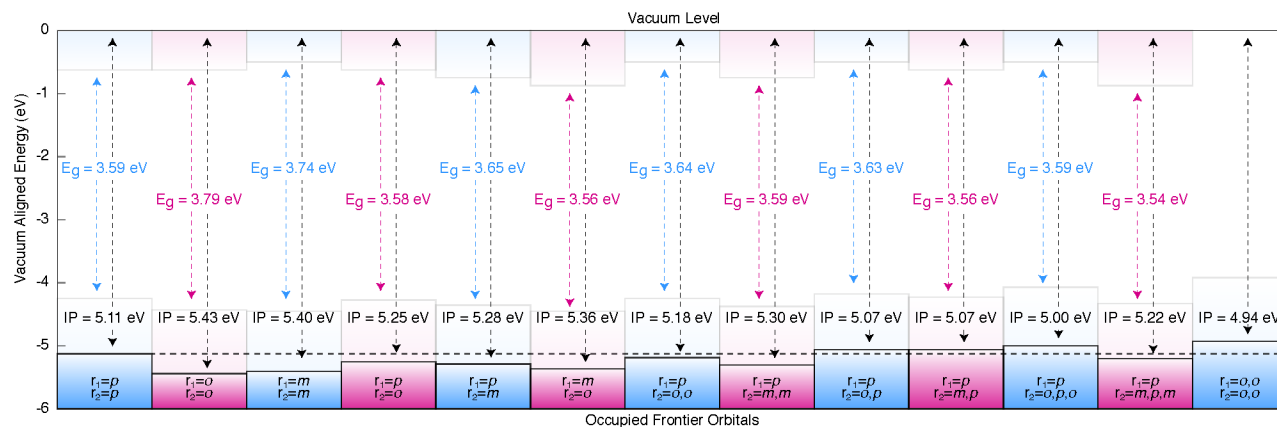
Vacuum Level

Vacuum Aligned Energy (eV)

0
-1
-2
-3
-4
-5
-6

$E_g$ = 3.59 eV
$E_g$ = 3.79 eV
$E_g$ = 3.74 eV
$E_g$ = 3.58 eV
$E_g$ = 3.65 eV
$E_g$ = 3.56 eV
$E_g$ = 3.64 eV
$E_g$ = 3.59 eV
$E_g$ = 3.63 eV
$E_g$ = 3.56 eV
$E_g$ = 3.59 eV
$E_g$ = 3.54 eV

IP = 5.11 eV
IP = 5.43 eV
IP = 5.40 eV
IP = 5.25 eV
IP = 5.28 eV
IP = 5.36 eV
IP = 5.18 eV
IP = 5.30 eV
IP = 5.07 eV
IP = 5.07 eV
IP = 5.00 eV
IP = 5.22 eV
IP = 4.94 eV

$r_1$=$p$ $r_2$=$p$
$r_1$=$o$ $r_2$=$o$
$r_1$=$m$ $r_2$=$m$
$r_1$=$p$ $r_2$=$o$
$r_1$=$p$ $r_2$=$m$
$r_1$=$m$ $r_2$=$o$
$r_1$=$p$ $r_2$=$o,o$
$r_1$=$p$ $r_2$=$m,m$
$r_1$=$p$ $r_2$=$o,p$
$r_1$=$p$ $r_2$=$m,p$
$r_1$=$p$ $r_2$=$o,p,o$
$r_1$=$p$ $r_2$=$m,p,m$
$r_1$=$o,o$ $r_2$=$o,o$

Occupied Frontier Orbitals